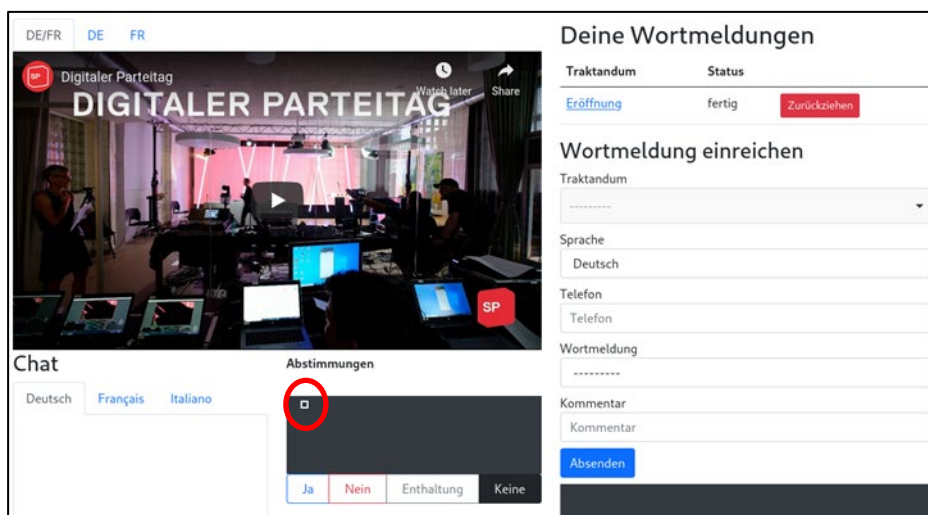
DE/FR DE FR

SP Digitaler Parteitag

Watch later Share

DIGITALER PARTEITAG

SP

Chat

Deutsch Français Italiano

Abstimmungen

Ja Nein Enthaltung Keine

Deine Wortmeldungen

| Traktandum | Status | |
|---|---|---|
| Eröffnung | fertig | Zurückziehen |

Wortmeldung einreichen

Traktandum

---------

Sprache

Deutsch

Telefon

Telefon

Wortmeldung

---------

Kommentar

Kommentar

Absenden